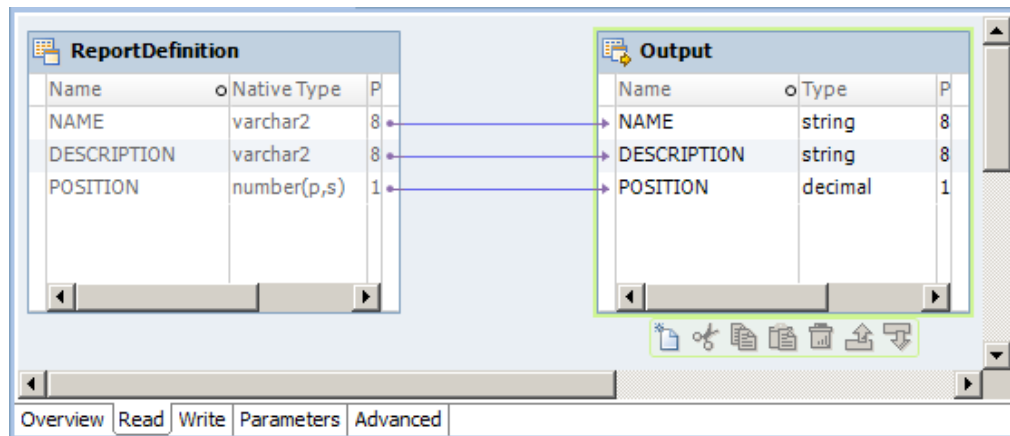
ReportDefinition

| Name | Native Type | P |
|---|---|---|
| NAME | varchar2 | 8 |
| DESCRIPTION | varchar2 | 8 |
| POSITION | number(p,s) | 1 |

Output

| Name | Type | P |
|---|---|---|
| NAME | string | 8 |
| DESCRIPTION | string | 8 |
| POSITION | decimal | 1 |

Overview | Read | Write | Parameters | Advanced